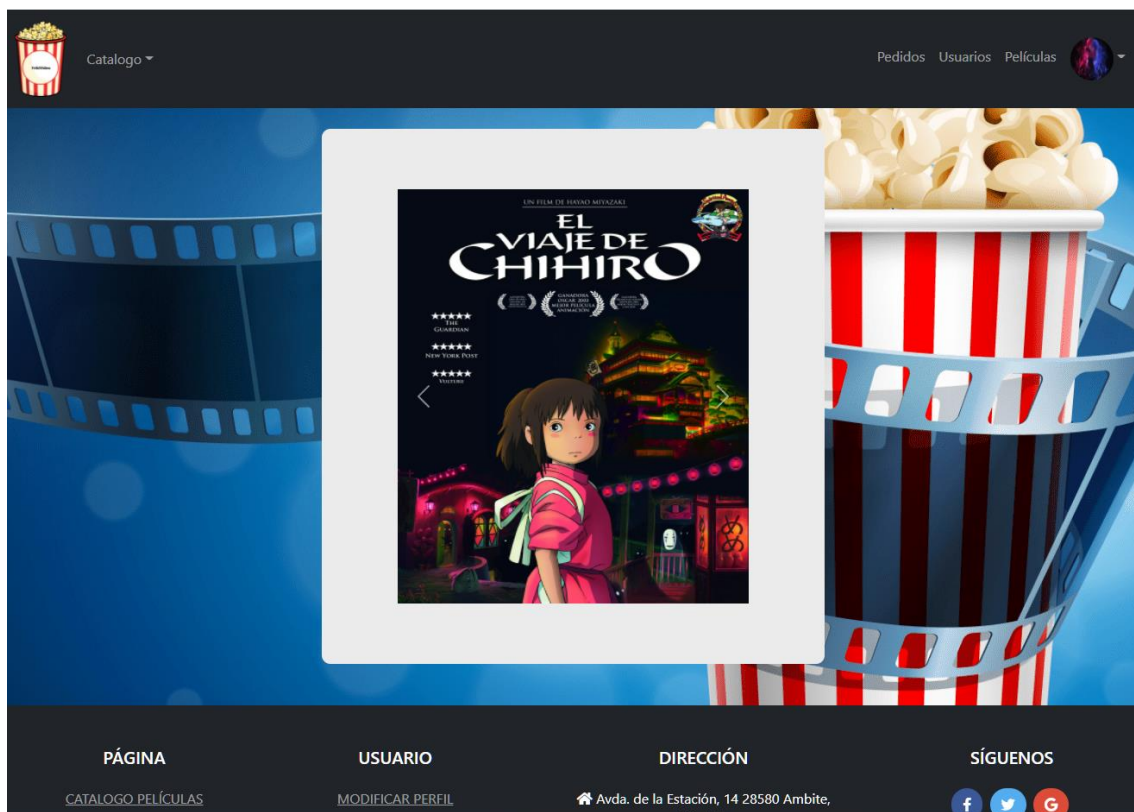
Catalogo

Pedidos Usuarios Películas

UN FILM DE HAYAO MIYAZAKI

EL VIAJE DE CHIHIRO

GANADORA OSCAR 2003 MEJOR PELÍCULA ANIMACIÓN

★★★★★ THE GUARDIAN

★★★★★ NEW YORK POST

★★★★★ VULTURE

PÁGINA

CATALOGO PELÍCULAS

USUARIO

MODIFICAR PERFIL

DIRECCIÓN

Avda. de la Estación, 14 28580 Ambite,

SÍGUENOS

f

G